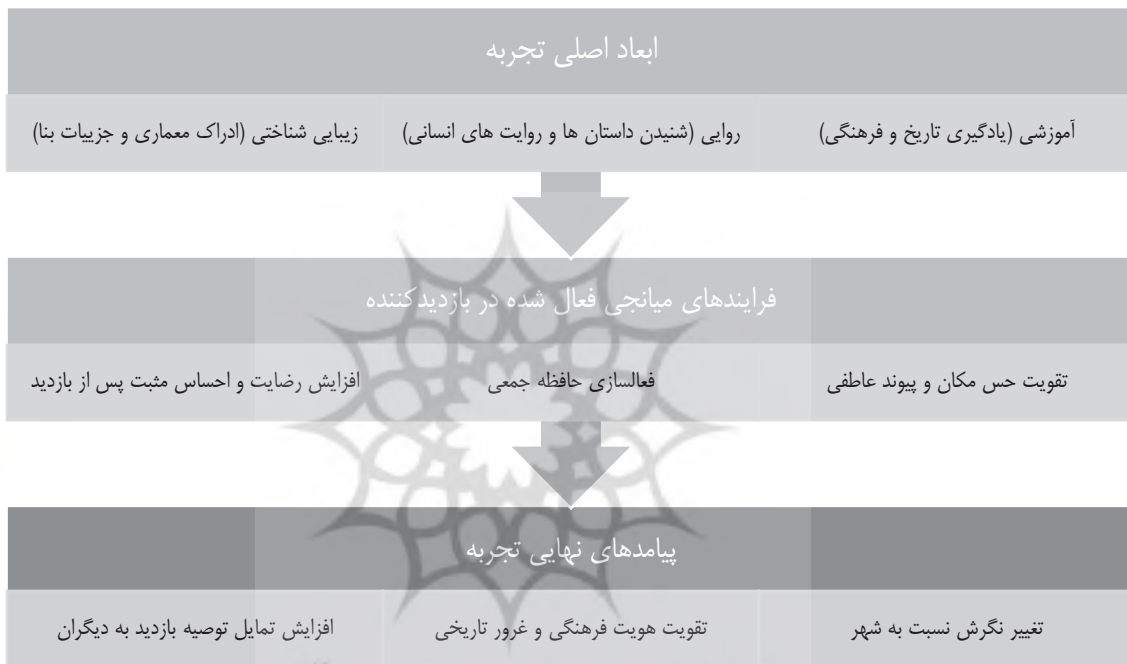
ابعاد اصلی تجربه

آموزشی (یادگیری تاریخ و فرهنگی)

روایی (شنیدن داستان ها و روایت های انسانی)

زیبایی شناختی (ادراک معماری و جزییات بنا)

فرایندهای میانجی فعال شده در بازدیدکننده

تقویت حس مکان و پیوند عاطفی

فعالسازی حافظه جمعی

افزایش رضایت و احساس مثبت پس از بازدید

پیامدهای نهایی تجربه

تغییر نگرش نسبت به شهر

تقویت هویت فرهنگی و غرور تاریخی

افزایش تمایل توصیه بازدید به دیگران